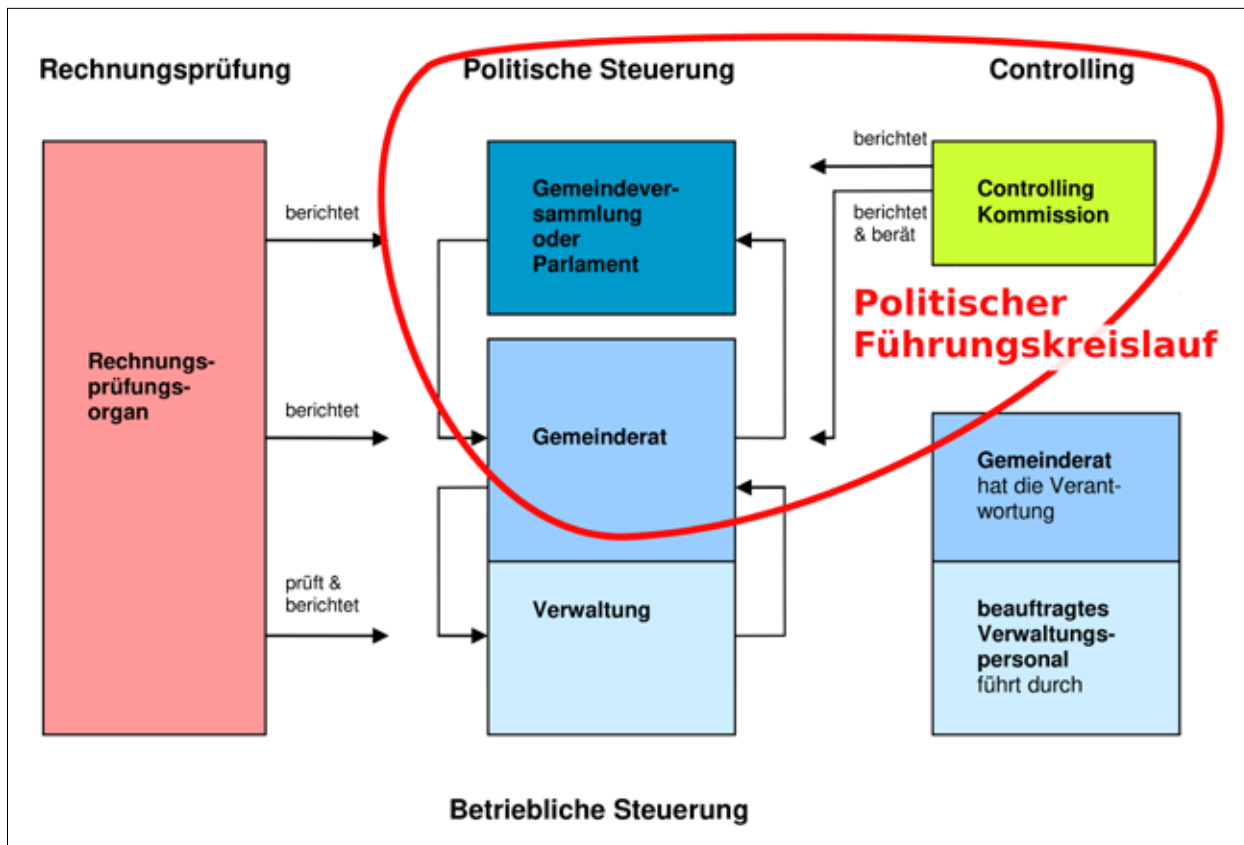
Rechnungsprüfung

Politische Steuerung

Controlling

berichtet

Controlling Kommission

berichtet & berät

berichtet

Gemeindeversammlung oder Parlament

Politischer Führungskreislauf

Rechnungsprüfungsorgan

berichtet

Gemeinderat

Gemeinderat hat die Verantwortung

prüft & berichtet

Verwaltung

beauftragtes Verwaltungspersonal führt durch

Betriebliche Steuerung